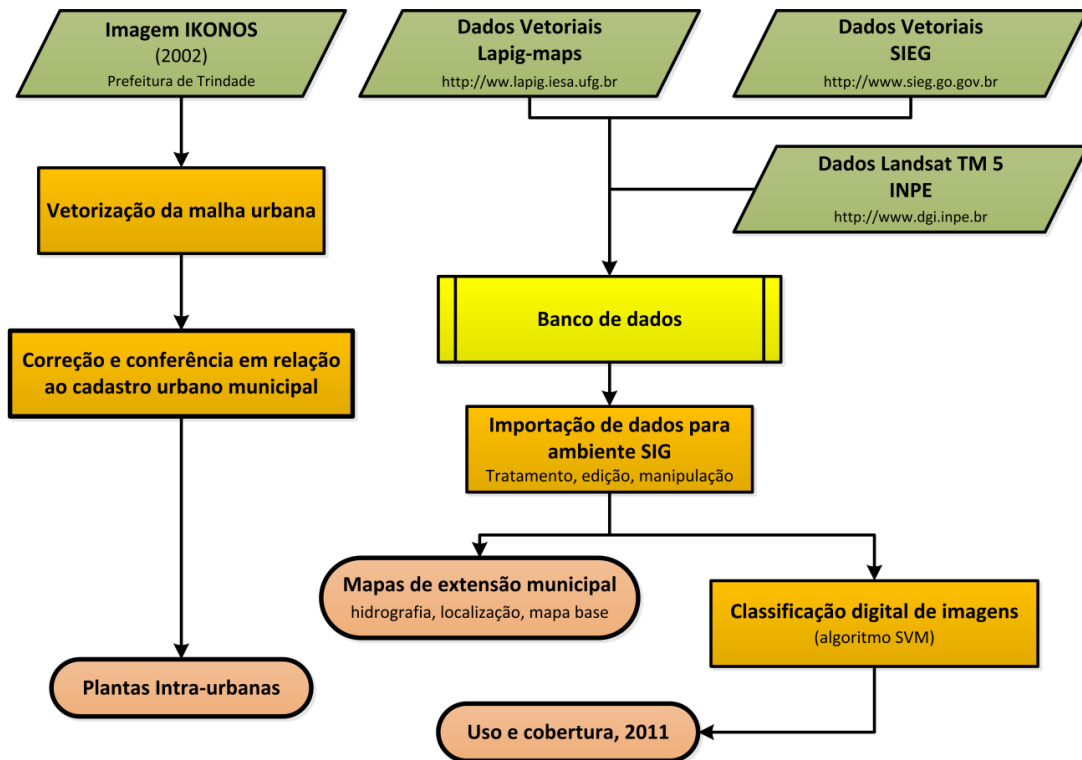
Imagem IKONOS
(2002)
Prefeitura de Trindade

Dados Vetoriais
Lapig-maps
http://ww.lapig.iesa.ufg.br

Dados Vetoriais
SIEG
http://www.sieg.go.gov.br

Dados Landsat TM 5
INPE
http://www.dgi.inpe.br

Vetorização da malha urbana

Banco de dados

Correção e conferência em relação ao cadastro urbano municipal

Importação de dados para ambiente SIG
Tratamento, edição, manipulação

Mapas de extensão municipal
hidrografia, localização, mapa base

Classificação digital de imagens
(algoritmo SVM)

Plantas Intra-urbanas

Uso e cobertura, 2011